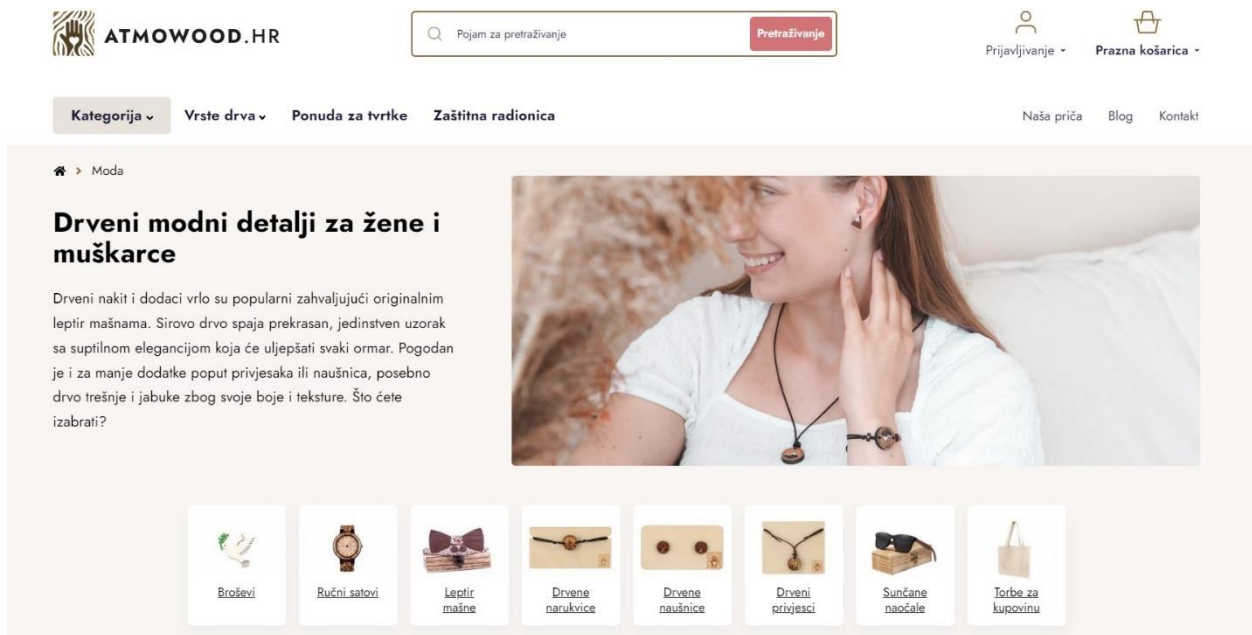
ATMOWOOD.HR

Pojam za pretraživanje
Pretraživanje

Prijavljivanje
Prazna košarica

Kategorija
Vrste drva
Ponuda za tvrtke
Zaštitna radionica

Naša priča
Blog
Kontakt

> Moda

# Drveni modni detalji za žene i muškarce

Drveni nakit i dodaci vrlo su popularni zahvaljujući originalnim leptir mašnama. Sirovo drvo spaja prekrasan, jedinstven uzorak sa suptilnom elegancijom koja će uljepšati svaki ormar. Pogodan je i za manje dodatke poput privjesaka ili naušnica, posebno drvo trešnje i jabuke zbog svoje boje i teksture. Što ćete izabrati?

Broševi
Ručni satovi
Leptir mašne
Drvene narukvice
Drvene naušnice
Drveni privjesci
Sunčane naočale
Torbe za kupovinu